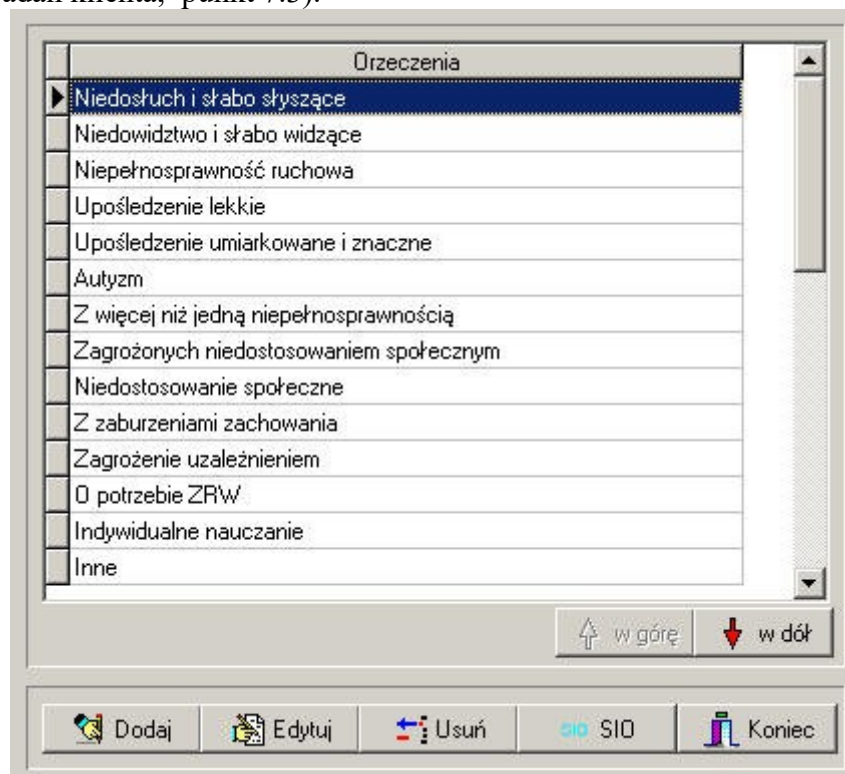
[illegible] punkt 7.5).

| Orzeczenia |
|---|
| Niedosłuch i słabo słyszące |
| Niedowidztwo i słabo widzące |
| Niepełnosprawność ruchowa |
| Upośledzenie lekkie |
| Upośledzenie umiarkowane i znaczne |
| Autyzm |
| Z więcej niż jedną niepełnosprawnością |
| Zagrożonych niedostosowaniem społecznym |
| Niedostosowanie społeczne |
| Z zaburzeniami zachowania |
| Zagrożenie uzależnieniem |
| O potrzebie ZRW |
| Indywidualne nauczanie |
| Inne |

w górę
w dół

Dodaj
Edytuj
Usuń
SIO SIO
Koniec